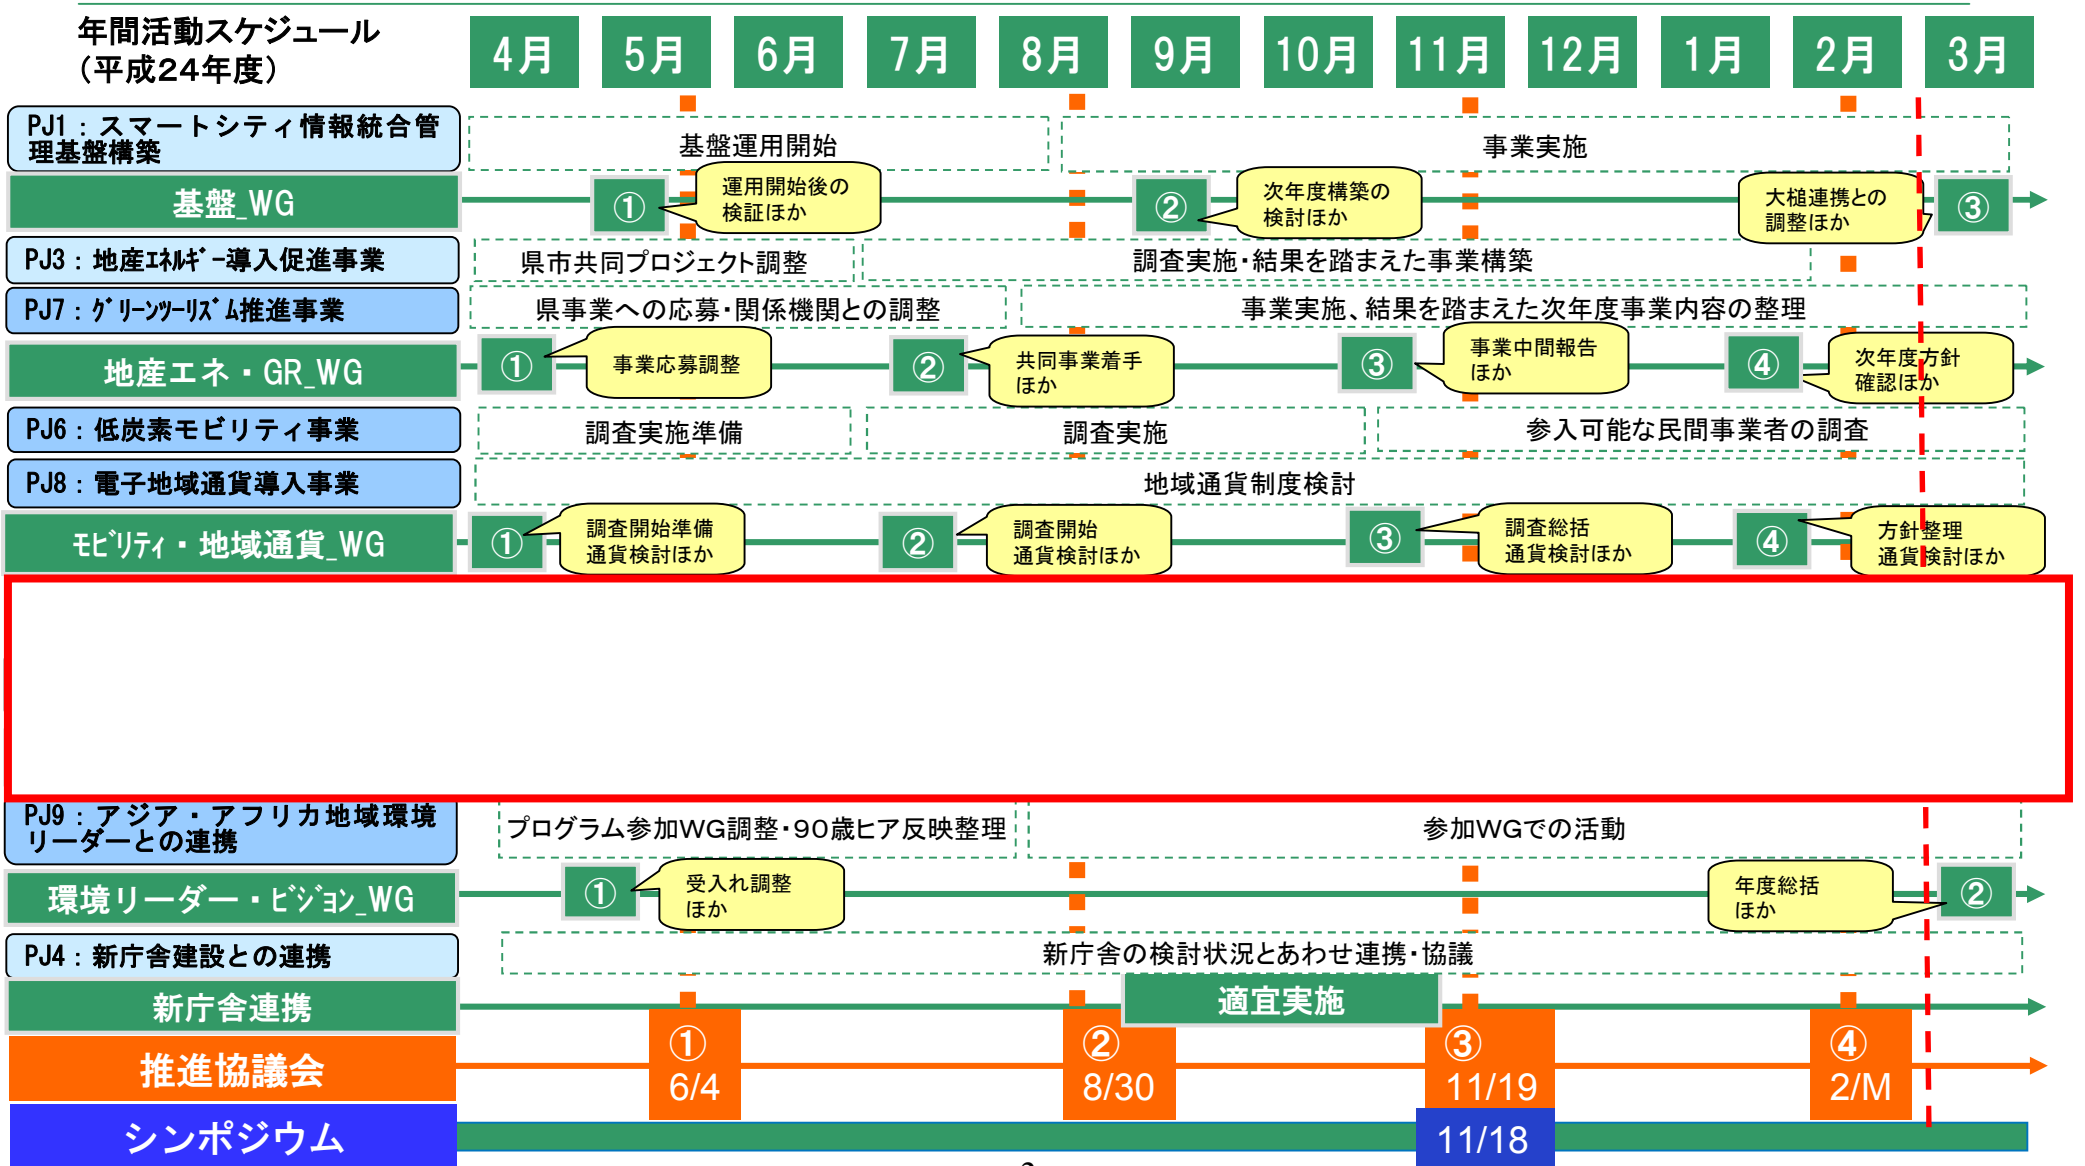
年間活動スケジュール
（平成24年度）

| 4月 | 5月 | 6月 | 7月 | 8月 | 9月 | 10月 | 11月 | 12月 | 1月 | 2月 | 3月 |
|---|---|---|---|---|---|---|---|---|---|---|---|

PJ1：スマートシティ情報統合管理基盤構築

基盤運用開始

事業実施

基盤_WG

①
運用開始後の検証ほか

②
次年度構築の検討ほか

大槌連携との調整ほか

③

PJ3：地産ｴﾈﾙｷﾞｰ導入促進事業

県市共同プロジェクト調整

調査実施・結果を踏まえた事業構築

PJ7：ｸﾞﾘｰﾝﾂｰﾘｽﾞﾑ推進事業

県事業への応募・関係機関との調整

事業実施、結果を踏まえた次年度事業内容の整理

地産エネ・GR_WG

①
事業応募調整

②
共同事業着手ほか

③
事業中間報告ほか

④
次年度方針確認ほか

PJ6：低炭素モビリティ事業

調査実施準備

調査実施

参入可能な民間事業者の調査

PJ8：電子地域通貨導入事業

地域通貨制度検討

ﾓﾋﾞﾘﾃｨ・地域通貨_WG

①
調査開始準備通貨検討ほか

②
調査開始通貨検討ほか

③
調査総括通貨検討ほか

④
方針整理通貨検討ほか

PJ9：アジア・アフリカ地域環境リーダーとの連携

プログラム参加WG調整・90歳ヒア反映整理

参加WGでの活動

環境リーダー・ﾋﾞｼﾞｮﾝ_WG

①
受入れ調整ほか

年度総括ほか

②

PJ4：新庁舎建設との連携

新庁舎の検討状況とあわせ連携・協議

新庁舎連携

適宜実施

推進協議会

①
6/4

②
8/30

③
11/19

④
2/M

シンポジウム

11/18